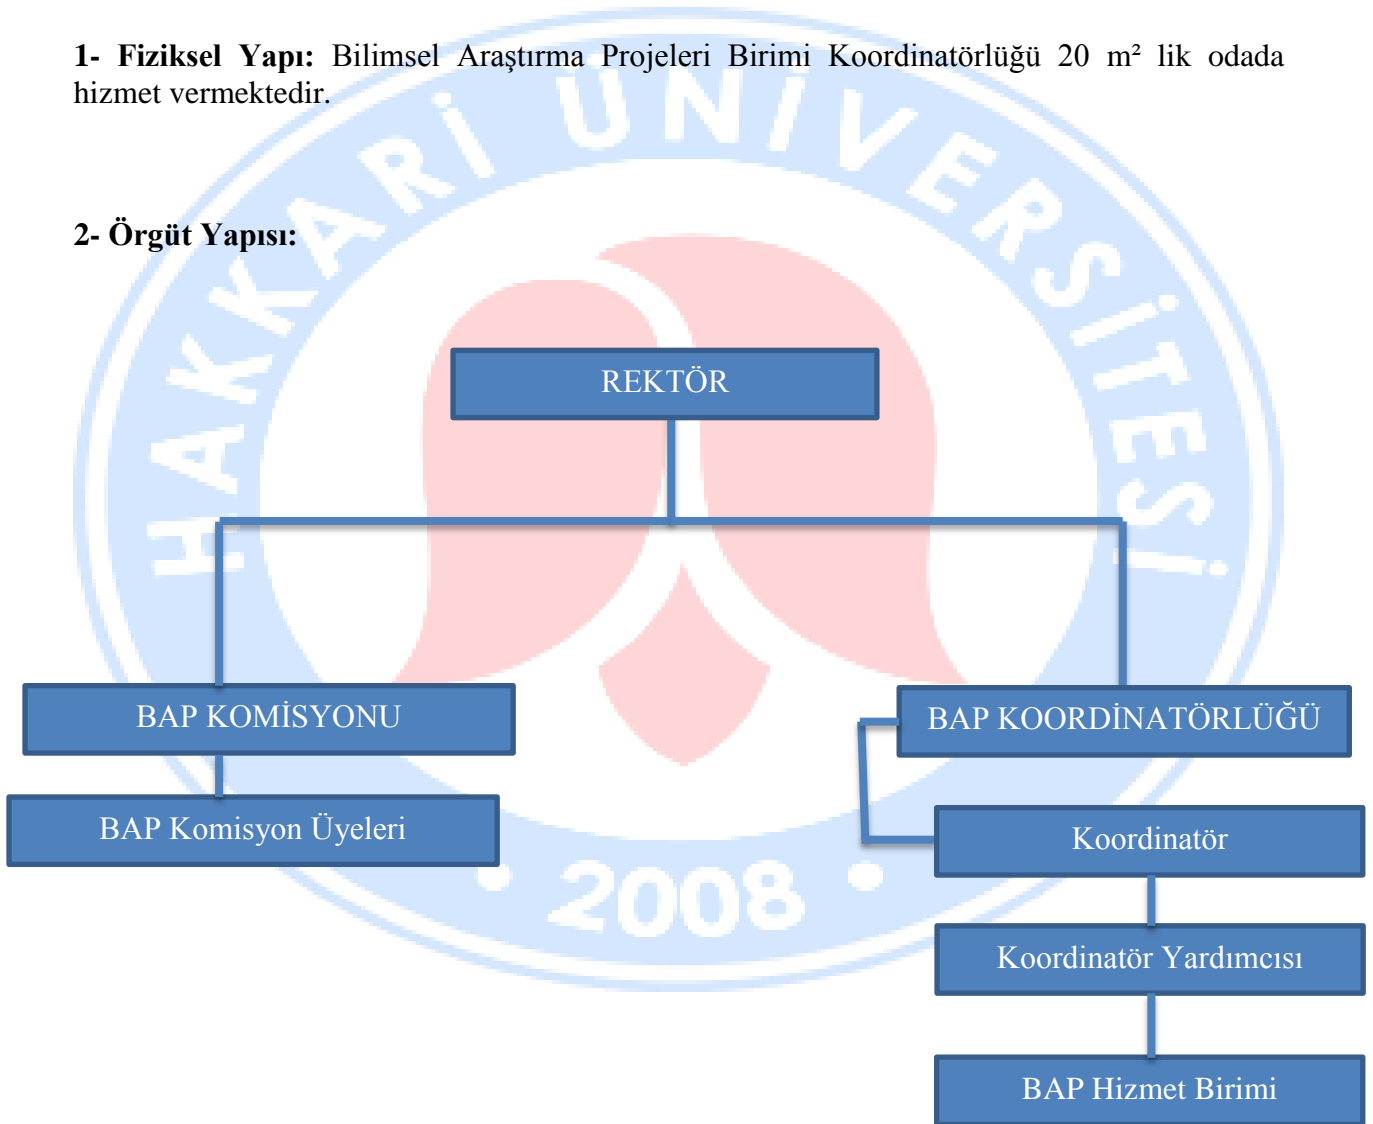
**1- Fiziksel Yapı:** Bilimsel Araştırma Projeleri Birimi Koordinatörlüğü 20 m² lik odada hizmet vermektedir.

HAKKARİ ÜNİVERSİTESİ • 2008 •

**2- Örgüt Yapısı:**

REKTÖR

BAP KOMİSYONU

BAP Komisyon Üyeleri

BAP KOORDİNATÖRLÜĞÜ

Koordinatör

Koordinatör Yardımcısı

BAP Hizmet Birimi